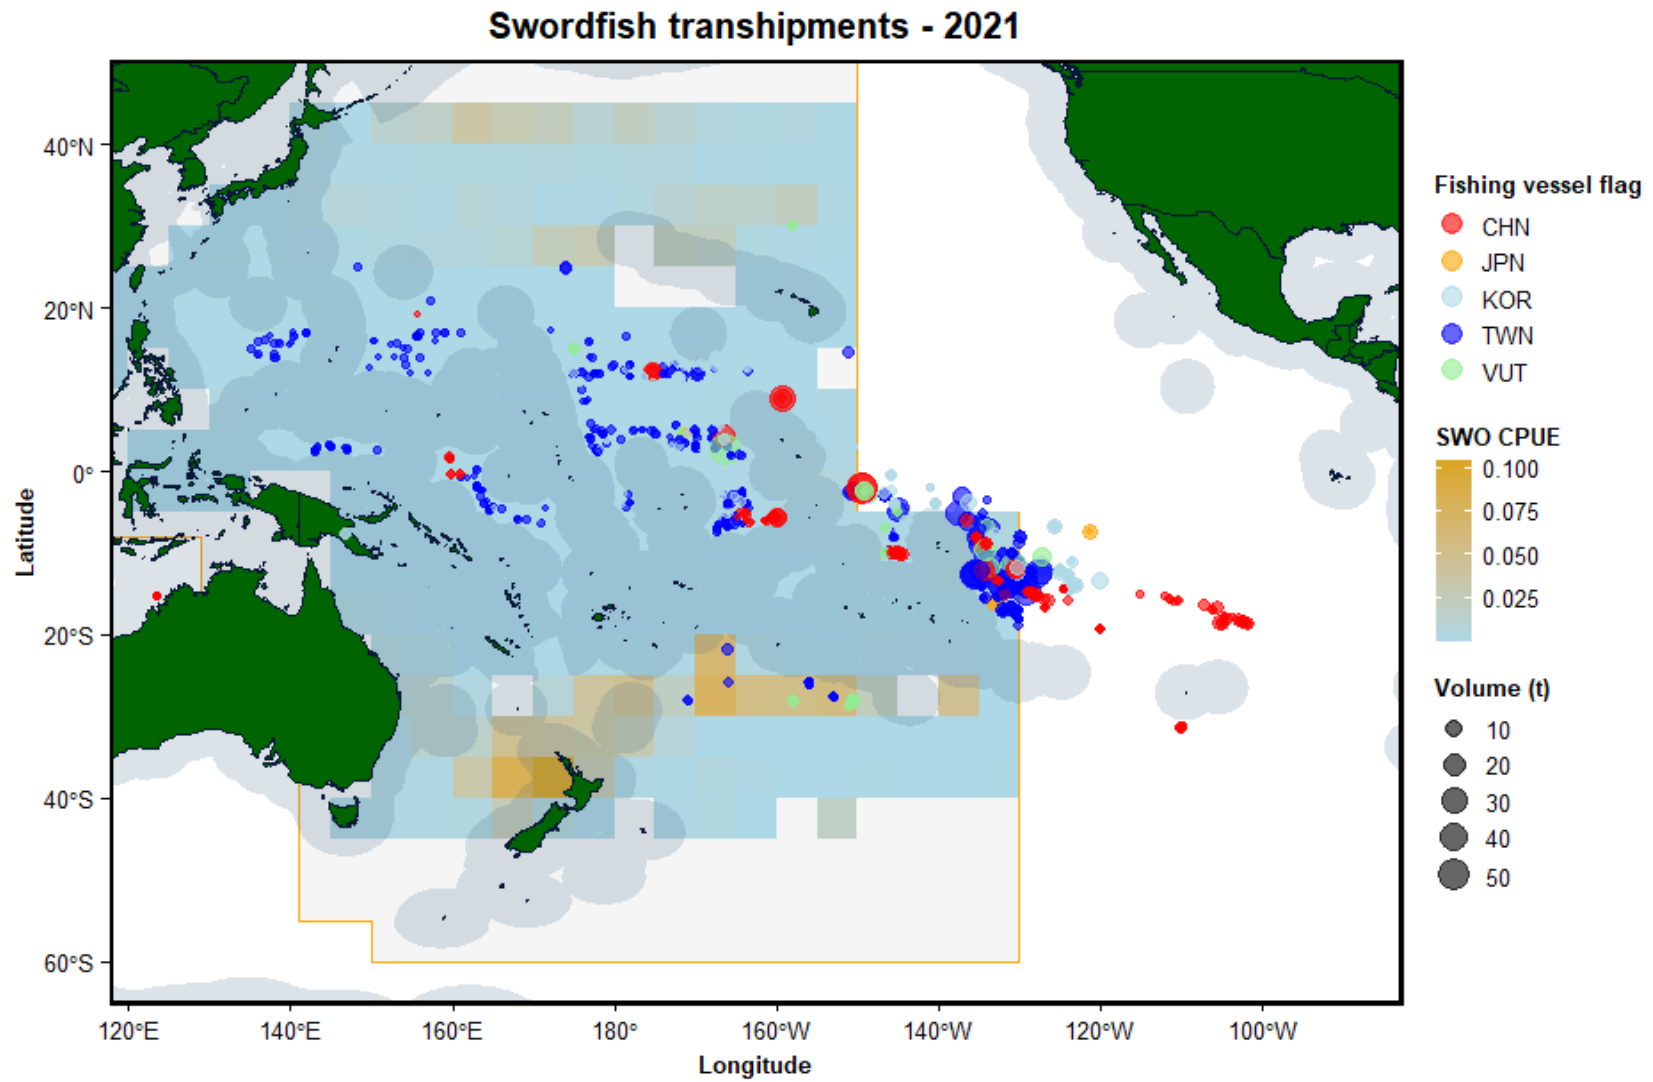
Swordfish transhipments - 2021

40°N
20°N
0°
20°S
40°S
60°S

Latitude

120°E 140°E 160°E 180° 160°W 140°W 120°W 100°W

Longitude

Fishing vessel flag
CHN
JPN
KOR
TWN
VUT

SWO CPUE
0.100
0.075
0.050
0.025

Volume (t)
10
20
30
40
50